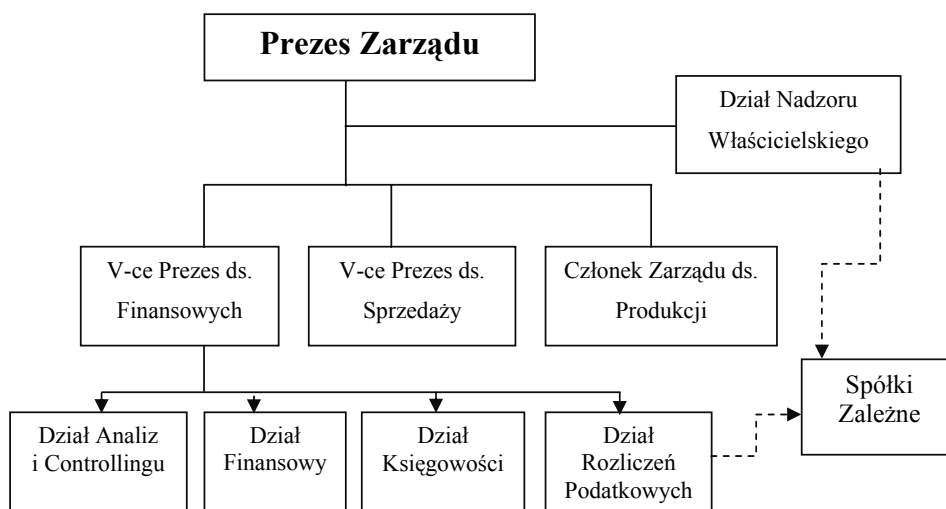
Prezes Zarządu

Dział Nadzoru Właścicielskiego

V-ce Prezes ds. Finansowych

V-ce Prezes ds. Sprzedaży

Członek Zarządu ds. Produkcji

Spółki Zależne

Dział Analiz i Controllingu

Dział Finansowy

Dział Księgowości

Dział Rozliczeń Podatkowych